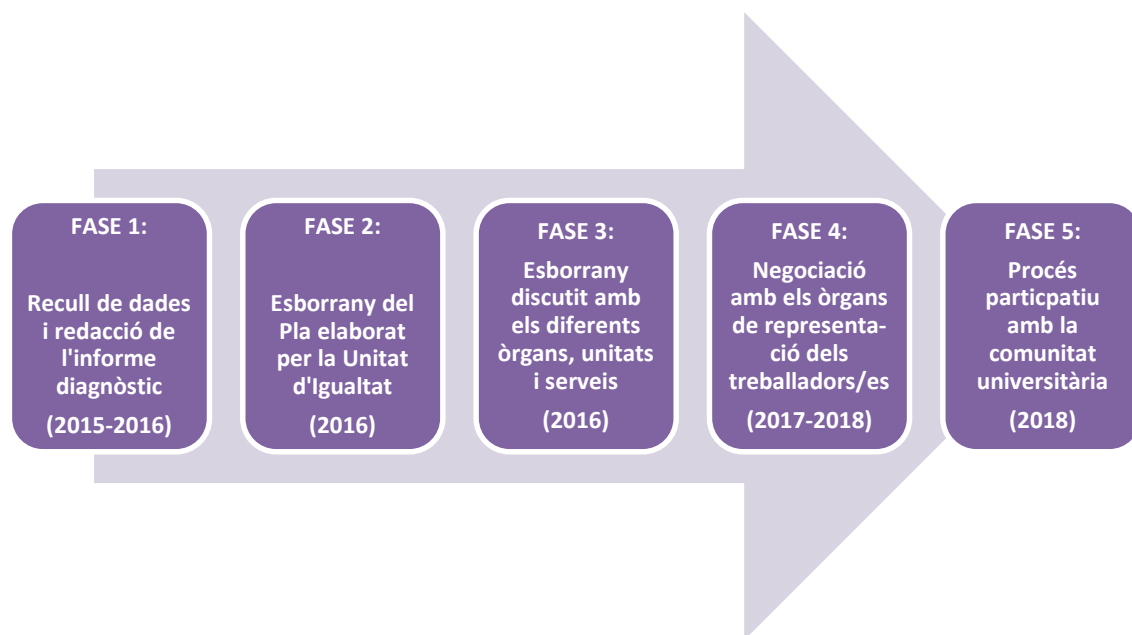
FASE 1:

Recull de dades i redacció de l'informe diagnòstic

(2015-2016)

FASE 2:

Esborrany del Pla elaborat per la Unitat d'Igualtat

(2016)

FASE 3:

Esborrany discutit amb els diferents òrgans, unitats i serveis

(2016)

FASE 4:

Negociació amb els òrgans de representació dels treballadors/es

(2017-2018)

FASE 5:

Procés particpatiu amb la comunitat universitària

(2018)